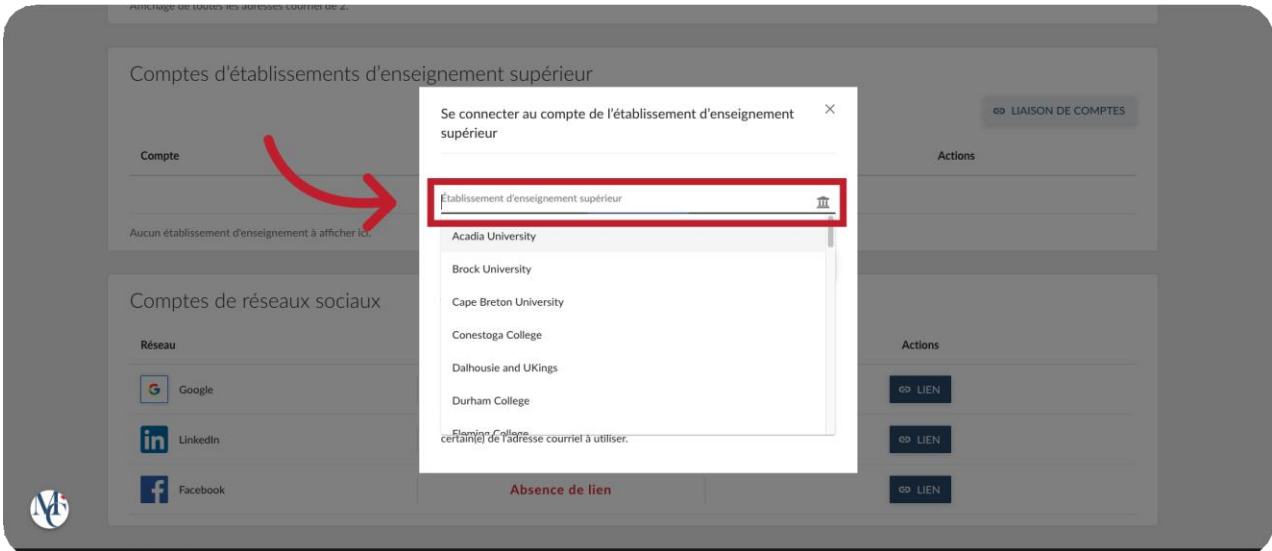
Affichage de toutes les adresses courriel de 2.

Comptes d'établissements d'enseignement supérieur

LIAISON DE COMPTES

Compte

Actions

Aucun établissement d'enseignement à afficher ici.

Se connecter au compte de l'établissement d'enseignement supérieur

×

Établissement d'enseignement supérieur

Acadia University

Brock University

Cape Breton University

Conestoga College

Dalhousie and UKings

Durham College

Fleming College

certain(e) de l'adresse courriel à utiliser.

Comptes de réseaux sociaux

Réseau

Actions

Google

LIEN

LinkedIn

LIEN

Facebook

Absence de lien

LIEN